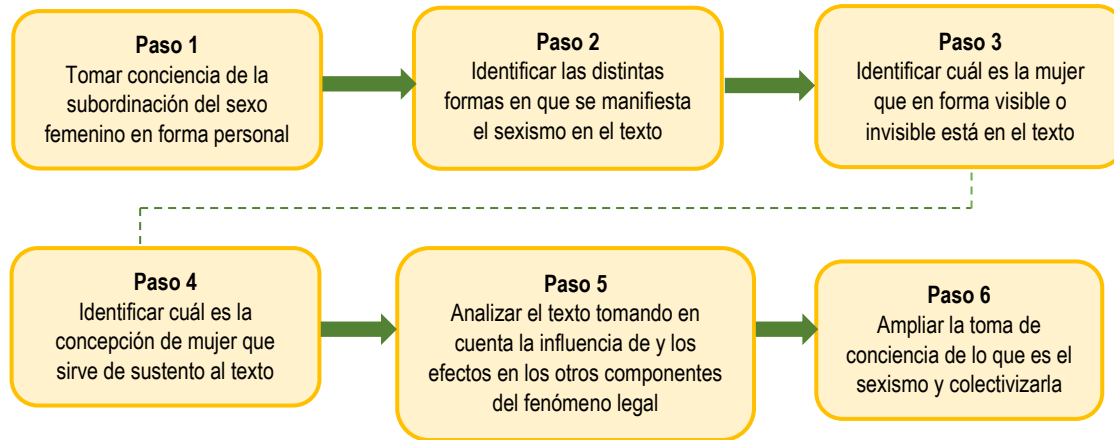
**Paso 1**
Tomar conciencia de la subordinación del sexo femenino en forma personal

**Paso 2**
Identificar las distintas formas en que se manifiesta el sexismo en el texto

**Paso 3**
Identificar cuál es la mujer que en forma visible o invisible está en el texto

**Paso 4**
Identificar cuál es la concepción de mujer que sirve de sustento al texto

**Paso 5**
Analizar el texto tomando en cuenta la influencia de y los efectos en los otros componentes del fenómeno legal

**Paso 6**
Ampliar la toma de conciencia de lo que es el sexismo y colectivizarla